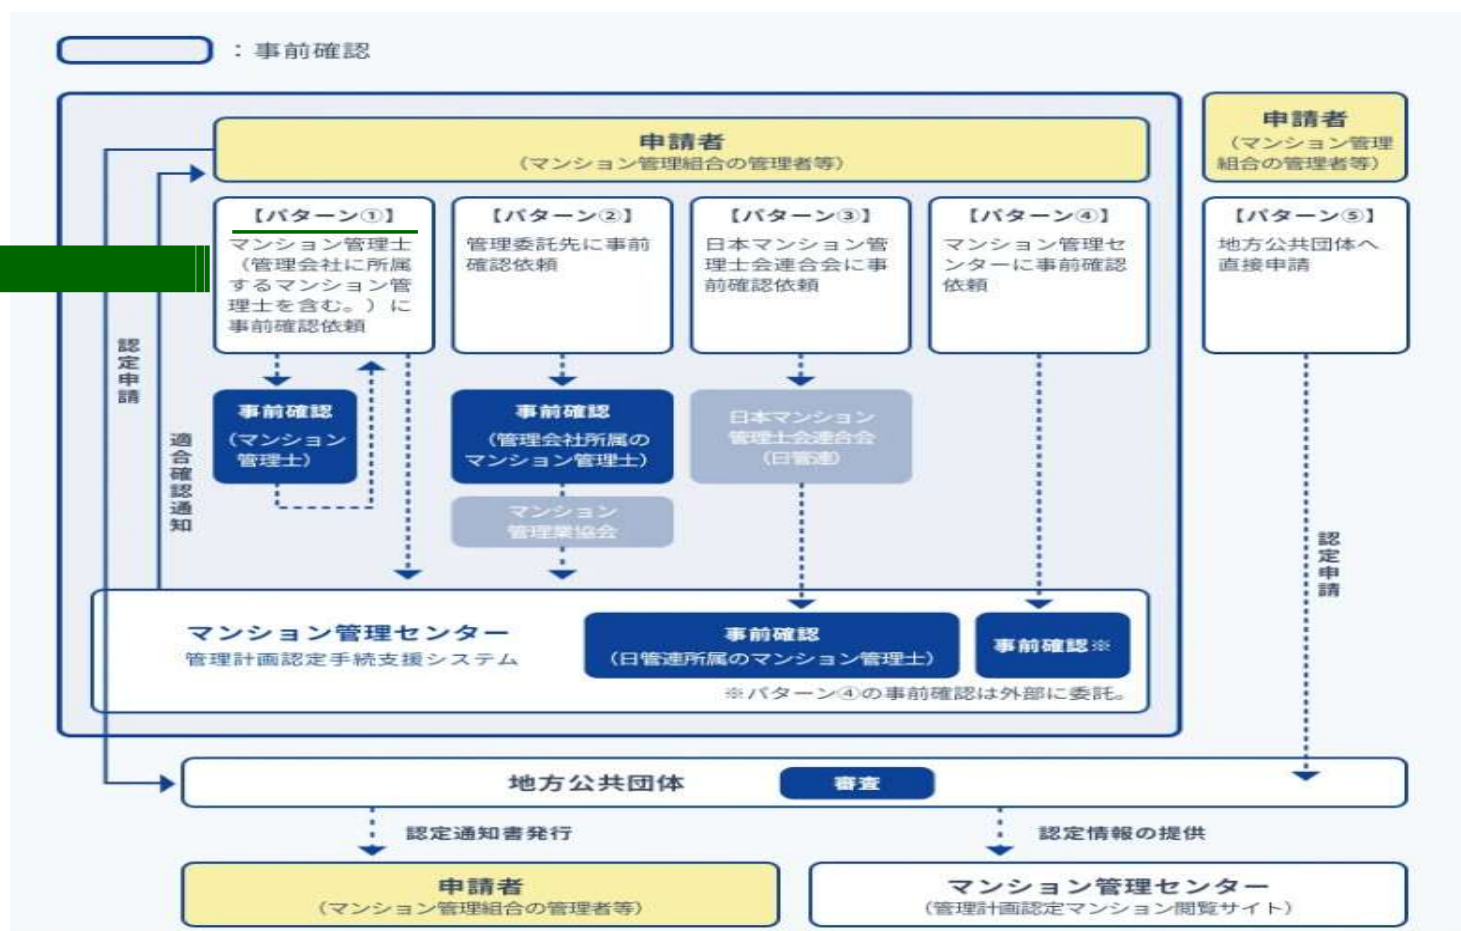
：事前確認

申請者
（マンション管理組合の管理者等）

【パターン①】
マンション管理士（管理会社に所属するマンション管理士を含む。）に事前確認依頼

【パターン②】
管理委託先に事前確認依頼

【パターン③】
日本マンション管理士会連合会に事前確認依頼

【パターン④】
マンション管理センターに事前確認依頼

認定申請

適合確認通知

事前確認
（マンション管理士）

事前確認
（管理会社所属のマンション管理士）

マンション管理業協会

日本マンション管理士会連合会
（日管連）

マンション管理センター
管理計画認定手続支援システム

事前確認
（日管連所属のマンション管理士）

事前確認※

※パターン④の事前確認は外部に委託。

申請者
（マンション管理組合の管理者等）

【パターン⑤】
地方公共団体へ直接申請

認定申請

地方公共団体
審査

認定通知書発行

認定情報の提供

申請者
（マンション管理組合の管理者等）

マンション管理センター
（管理計画認定マンション閲覧サイト）